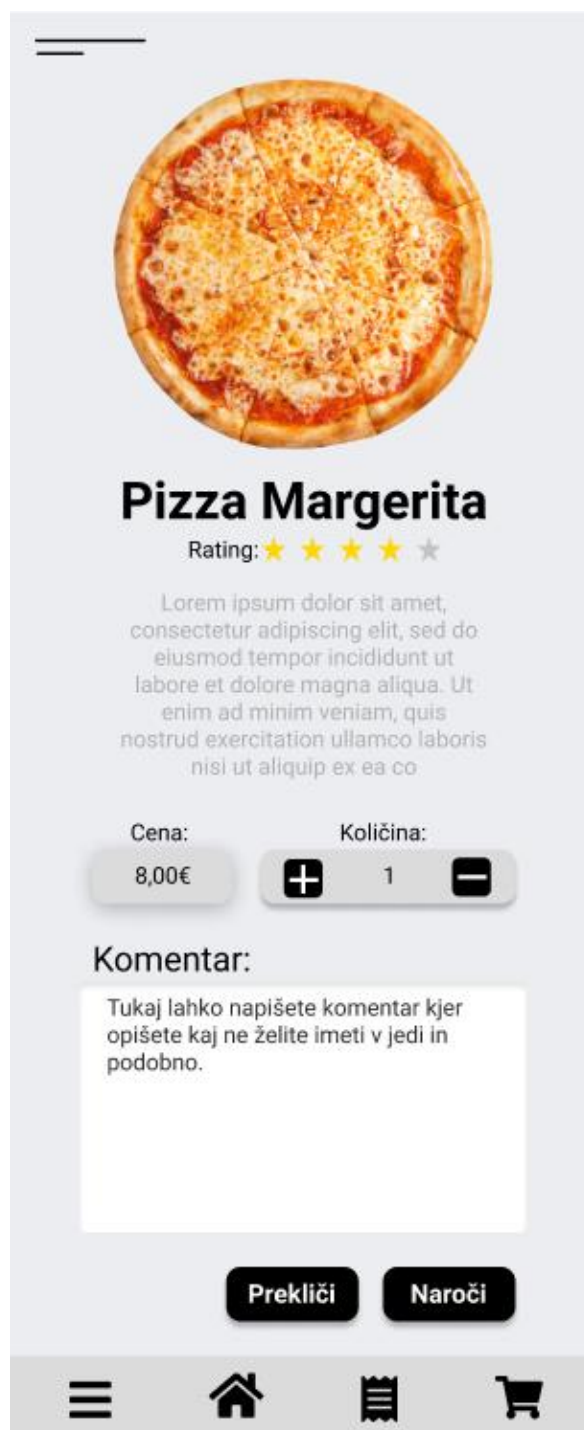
Pizza Margerita

Rating:

Lorem ipsum dolor sit amet, consectetur adipiscing elit, sed do eiusmod tempor incididunt ut labore et dolore magna aliqua. Ut enim ad minim veniam, quis nostrud exercitation ullamco laboris nisi ut aliquip ex ea co

Cena:
8,00€

Količina:
1

Komentar:

Tukaj lahko napišete komentar kjer opišete kaj ne želite imeti v jedi in podobno.

Prekliči
Naroči